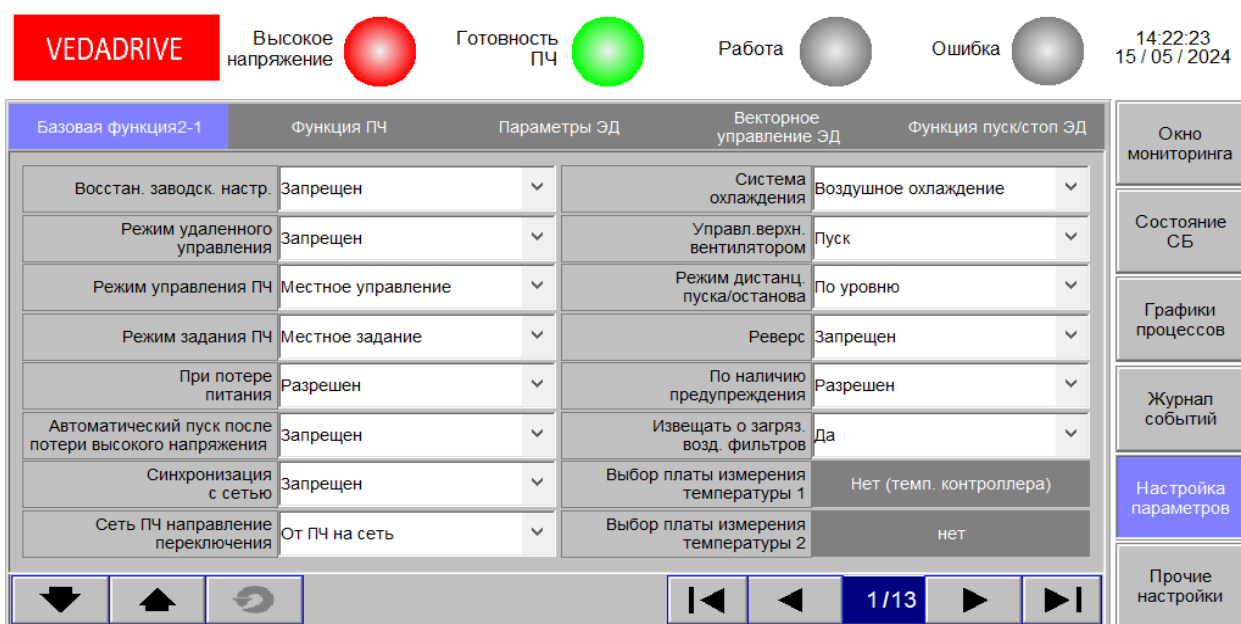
VEDADRIVE

Высокое напряжение

Готовность ПЧ

Работа

Ошибка

14:22:23
15 / 05 / 2024

Базовая функция2-1 | Функция ПЧ | Параметры ЭД | Векторное управление ЭД | Функция пуск/стоп ЭД

Восстан. заводск. настр. Запрещен

Режим удаленного управления Запрещен

Режим управления ПЧ Местное управление

Режим задания ПЧ Местное задание

При потере питания Разрешен

Автоматический пуск после потери высокого напряжения Запрещен

Синхронизация с сетью Запрещен

Сеть ПЧ направление переключения От ПЧ на сеть

Система охлаждения Воздушное охлаждение

Управл.верхн. вентилятором Пуск

Режим дистанц. пуска/останова По уровню

Реверс Запрещен

По наличию предупреждения Разрешен

Извещать о загряз. возд. фильтров Да

Выбор платы измерения температуры 1 Нет (темп. контроллера)

Выбор платы измерения температуры 2 нет

1/13

Окно мониторинга

Состояние СБ

Графики процессов

Журнал событий

Настройка параметров

Прочие настройки